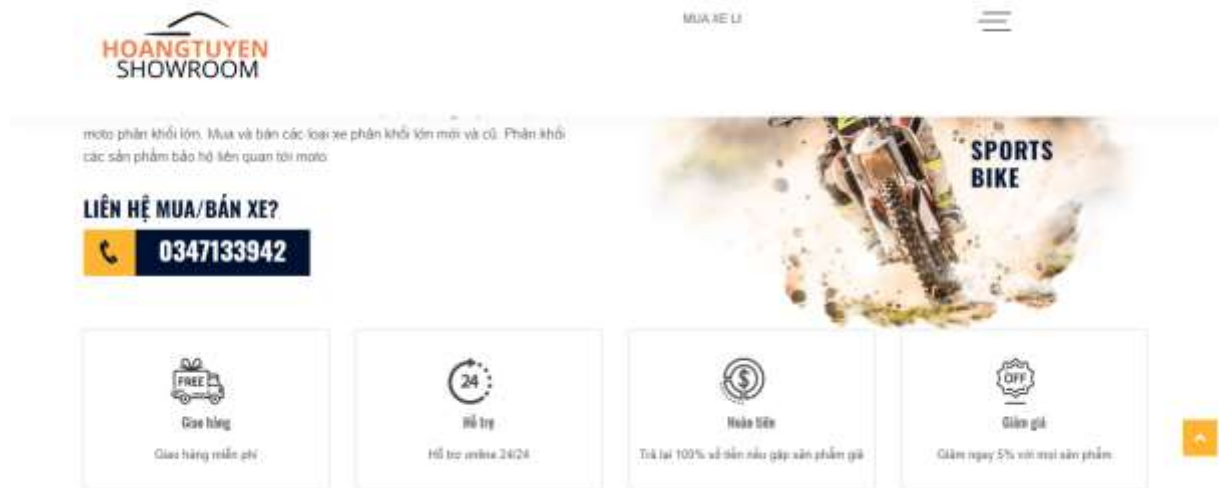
HOANGTUYEN
SHOWROOM

MUA XE LI

moto phân khối lớn. Mua và bán các loại xe phân khối lớn mới và cũ. Phân khối các sản phẩm bảo hộ liên quan tới moto

SPORTS BIKE

LIÊN HỆ MUA/BÁN XE?

0347133942

FREE

Giao hàng

Giao hàng miễn phí

24

Hỗ trợ

Hỗ trợ online 24/24

Hoàn tiền

Trả lại 100% số tiền nếu gặp sản phẩm giả

OFF

Giảm giá

Giảm ngay 5% với mọi sản phẩm